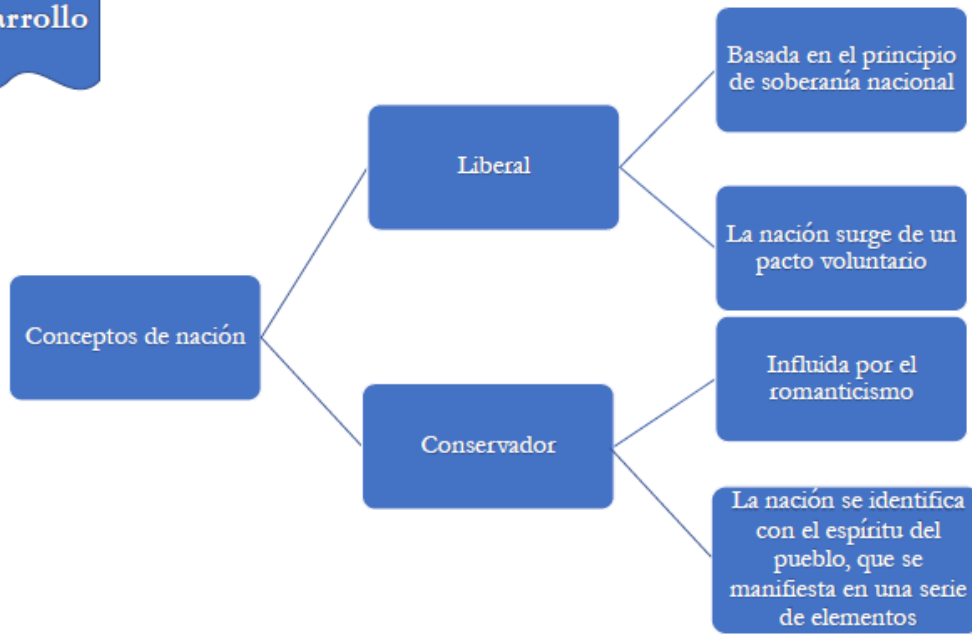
arrollo

Conceptos de nación

Liberal

Basada en el principio de soberanía nacional

La nación surge de un pacto voluntario

Conservador

Influida por el romanticismo

La nación se identifica con el espíritu del pueblo, que se manifiesta en una serie de elementos